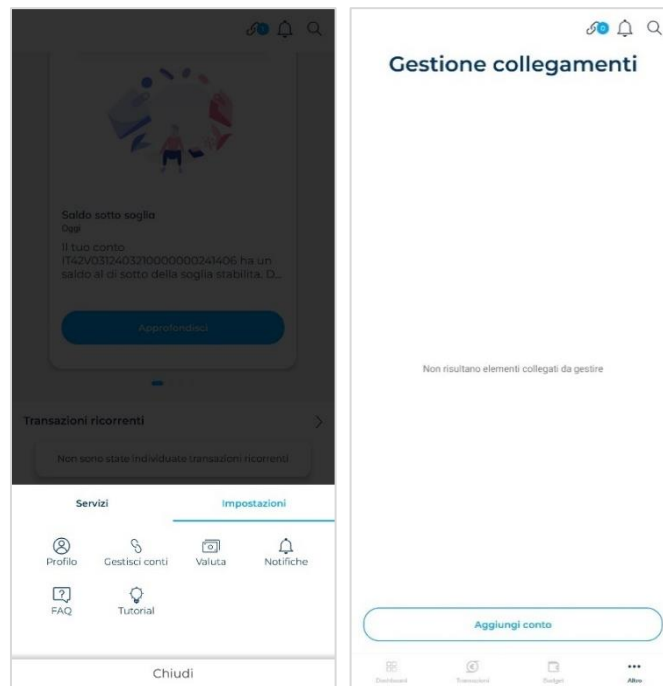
Saldo sotto soglia
Oggi
Il tuo conto IT42V0312403210000000241406 ha un saldo al di sotto della soglia stabilita. D...

Approfondisci

Transazioni ricorrenti

Non sono state individuate transazioni ricorrenti

Servizi
Impostazioni

Profilo
Gestisci conti
Valuta
Notifiche
FAQ
Tutorial

Chiudi

0

Gestione collegamenti

Non risultano elementi collegati da gestire

Aggiungi conto

Dashboard
Transazioni
Budget
Altro